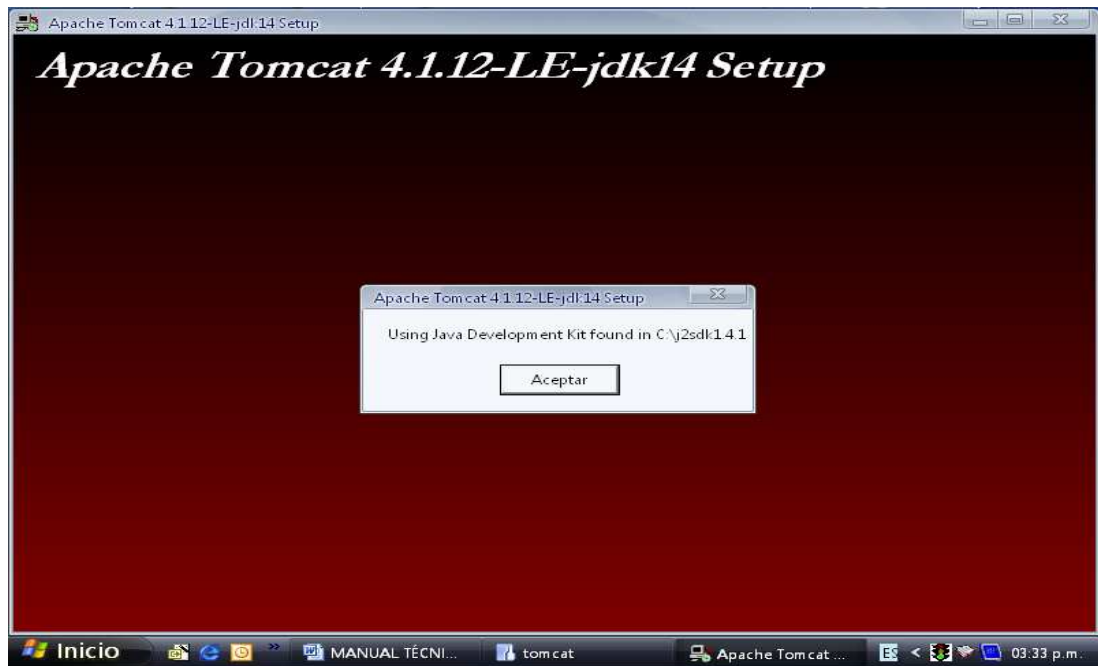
Apache Tomcat 4.1.12-LE-jdk14 Setup

Apache Tomcat 4.1.12-LE-jdk14 Setup

Apache Tomcat 4.1.12-LE-jdk14 Setup

Using Java Development Kit found in C:\j2sdk1.4.1

Aceptar

Inicio

MANUAL TÉCNI...

tomcat

Apache Tomcat ...

ES

03:33 p.m.